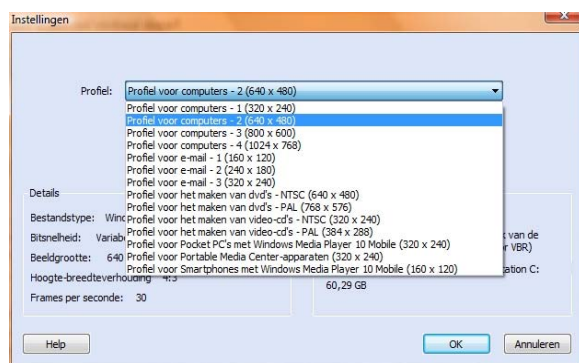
Instellingen

Profiel: Profiel voor computers - 2 (640 x 480)

Profiel voor computers - 1 (320 x 240)
Profiel voor computers - 2 (640 x 480)
Profiel voor computers - 3 (800 x 600)
Profiel voor computers - 4 (1024 x 768)
Profiel voor e-mail - 1 (160 x 120)
Profiel voor e-mail - 2 (240 x 180)
Profiel voor e-mail - 3 (320 x 240)
Profiel voor het maken van dvd's - NTSC (640 x 480)
Profiel voor het maken van dvd's - PAL (768 x 576)
Profiel voor het maken van video-cd's - NTSC (320 x 240)
Profiel voor het maken van video-cd's - PAL (384 x 288)
Profiel voor Pocket PC's met Windows Media Player 10 Mobile (320 x 240)
Profiel voor Portable Media Center-apparaten (320 x 240)
Profiel voor Smartphones met Windows Media Player 10 Mobile (160 x 120)

Details

Bestandstype: Winc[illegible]

Bitsnelheid: Variab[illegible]

Beeldgrootte: 640 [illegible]

Hoogte-breedteverhouding 4:3

Frames per seconde: 30

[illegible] van de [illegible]r VBR)

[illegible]ation C:

60,29 GB

Help

OK

Annuleren